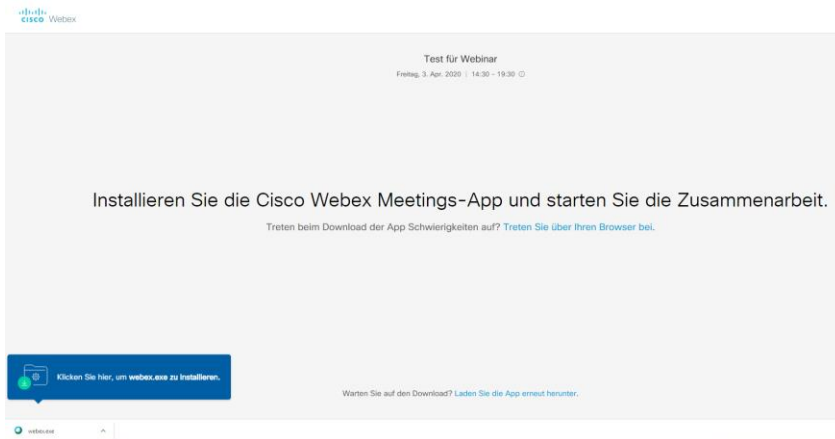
cisco Webex

Test für Webinar

Freitag, 3. Apr. 2020 | 14:30 - 19:30

Installieren Sie die Cisco Webex Meetings-App und starten Sie die Zusammenarbeit.

Treten beim Download der App Schwierigkeiten auf? Treten Sie über Ihren Browser bei.

Klicken Sie hier, um webex.exe zu installieren.

Warten Sie auf den Download? Laden Sie die App erneut herunter.

webex.exe